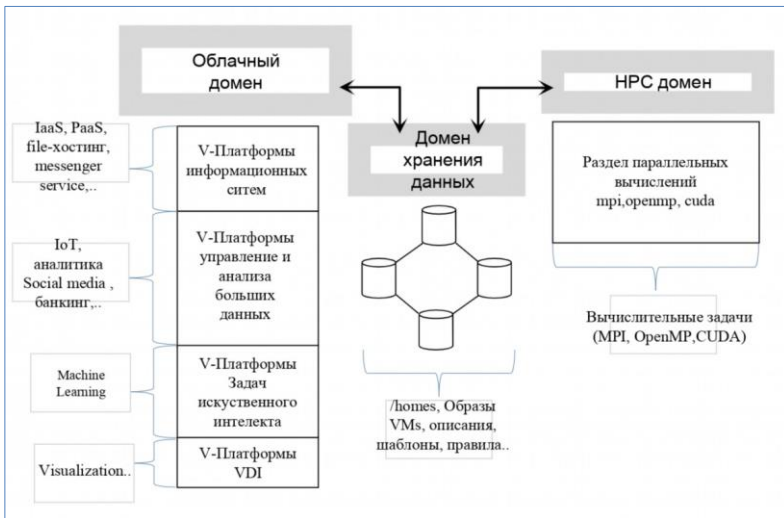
Облачный домен

HPC домен

Домен хранения данных

IaaS, PaaS, file-хостинг, messenger service,..

V-Платформы информационных ситем

IoT, аналитика Social media , банкинг,..

V-Платформы управление и анализа больших данных

Machine Learning

V-Платформы Задач искуственного интелекта

Visualization..

V-Платформы VDI

/homes, Образы VMs, описания, шаблоны, правила..

Раздел параллельных вычислений mpi,openmp, cuda

Вычислительные задачи (MPI, OpenMP,CUDA)